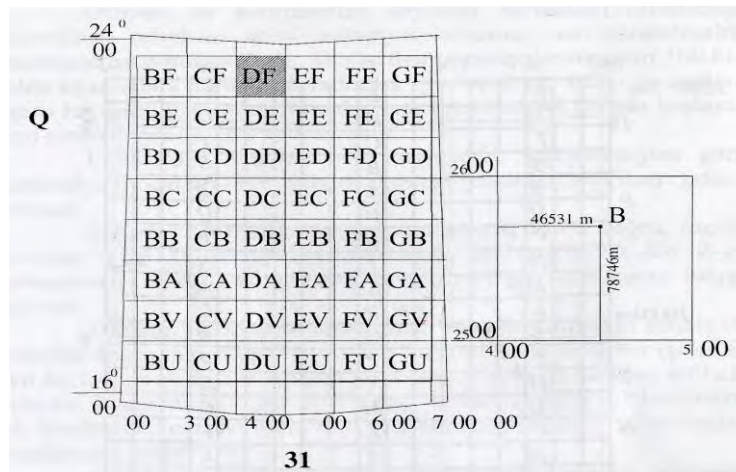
$24^0$
00

Q

| BF | CF | DF | EF | FF | GF |
|---|---|---|---|---|---|
| BE | CE | DE | EE | FE | GE |
| BD | CD | DD | ED | FD | GD |
| BC | CC | DC | EC | FC | GC |
| BB | CB | DB | EB | FB | GB |
| BA | CA | DA | EA | FA | GA |
| BV | CV | DV | EV | FV | GV |
| BU | CU | DU | EU | FU | GU |

$16^0$
00

00 3 00 4 00 00 6 00 7 00 00

31

26 00
46531 m B
78746m
25 00
4 00 5 00